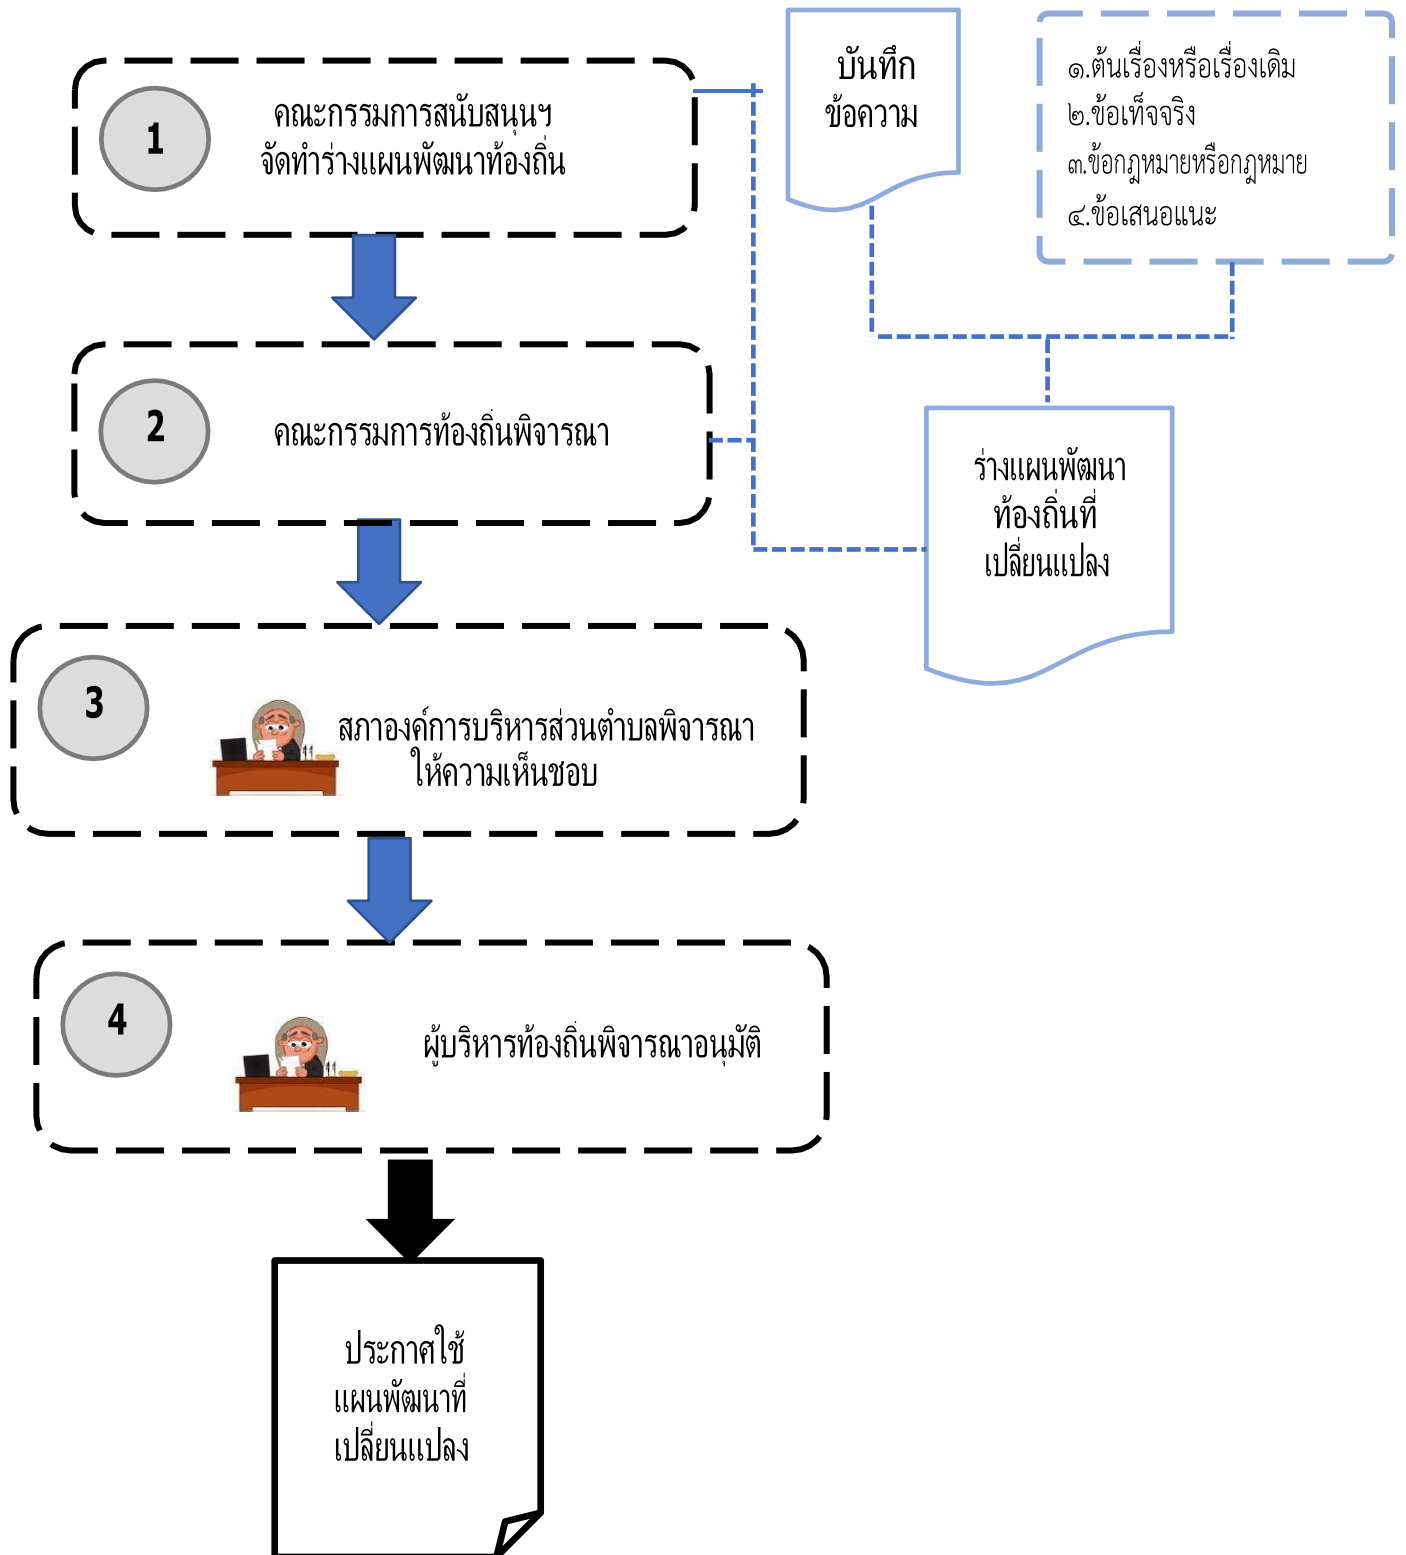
1

คณะกรรมการสนับสนุนฯ จัดทำร่างแผนพัฒนาท้องถิ่น

บันทึก ข้อความ

๑.ต้นเรื่องหรือเรื่องเดิม
๒.ข้อเท็จจริง
๓.ข้อกฎหมายหรือกฎหมาย
๔.ข้อเสนอแนะ

2

คณะกรรมการท้องถิ่นพิจารณา

ร่างแผนพัฒนา ท้องถิ่นที่ เปลี่ยนแปลง

3

สภาองค์การบริหารส่วนตำบลพิจารณา ให้ความเห็นชอบ

4

ผู้บริหารท้องถิ่นพิจารณาอนุมัติ

ประกาศใช้ แผนพัฒนาที่ เปลี่ยนแปลง